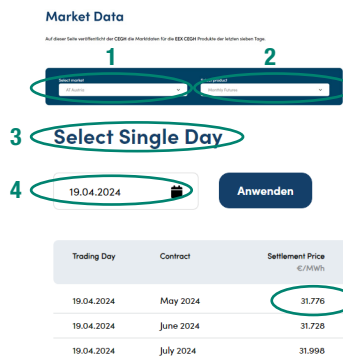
Market Data

Auf dieser Seite veröffentlicht der CEGH die Marktdaten für die EEX CEGH Produkte der letzten sieben Tage.

1

2

Select market
AT Austria

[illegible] product
Monthly Futures

3 Select Single Day

4

19.04.2024

Anwenden

| Trading Day | Contract | Settlement Price €/MWh |
|---|---|---|
| 19.04.2024 | May 2024 | 31.776 |
| 19.04.2024 | June 2024 | 31.728 |
| 19.04.2024 | July 2024 | 31.998 |